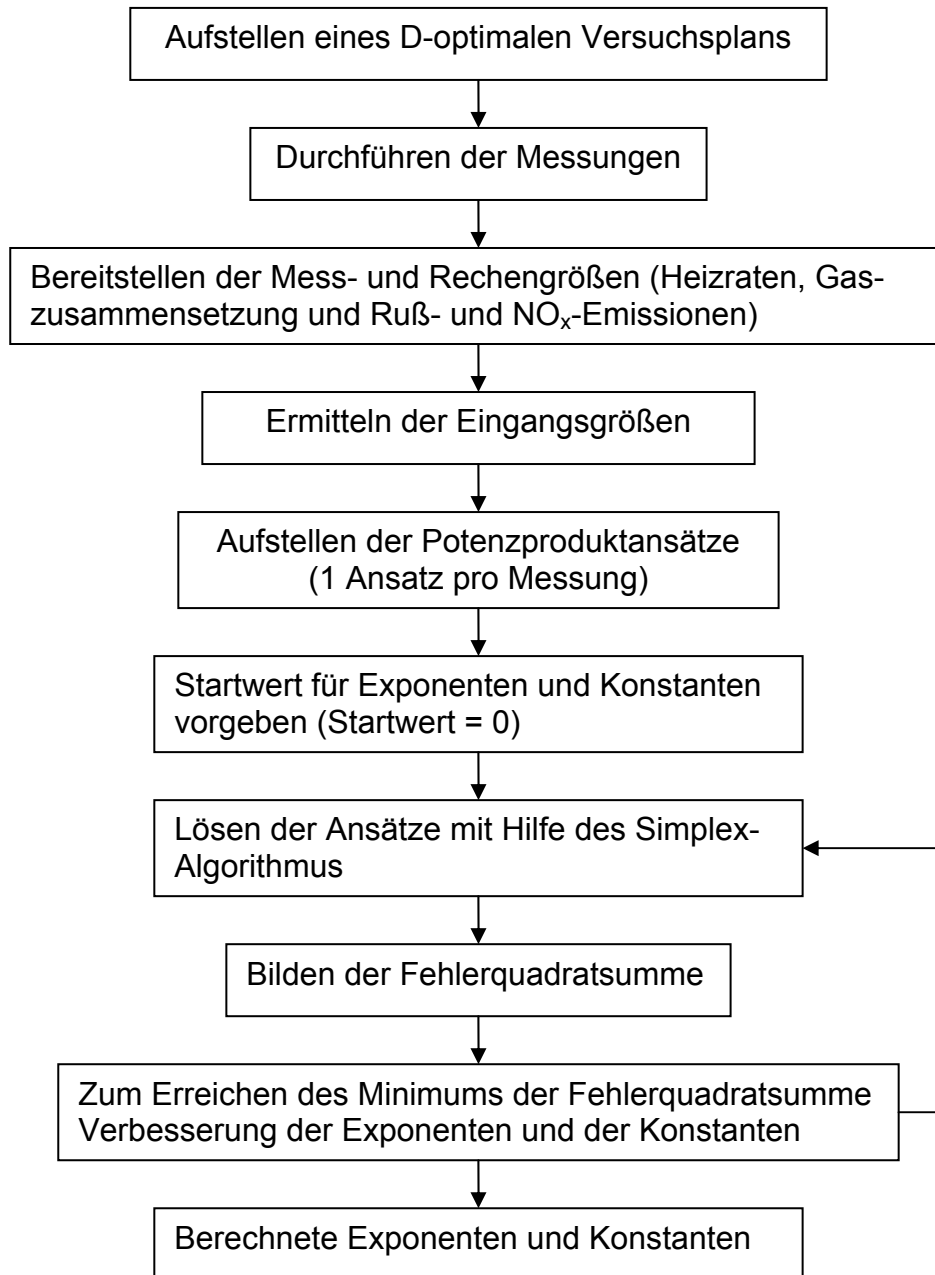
Aufstellen eines D-optimalen Versuchsplans

Durchführen der Messungen

Bereitstellen der Mess- und Rechengrößen (Heizraten, Gaszusammensetzung und Ruß- und $NO_x$-Emissionen)

Ermitteln der Eingangsgrößen

Aufstellen der Potenzproduktansätze (1 Ansatz pro Messung)

Startwert für Exponenten und Konstanten vorgeben (Startwert = 0)

Lösen der Ansätze mit Hilfe des Simplex-Algorithmus

Bilden der Fehlerquadratsumme

Zum Erreichen des Minimums der Fehlerquadratsumme Verbesserung der Exponenten und der Konstanten

Berechnete Exponenten und Konstanten